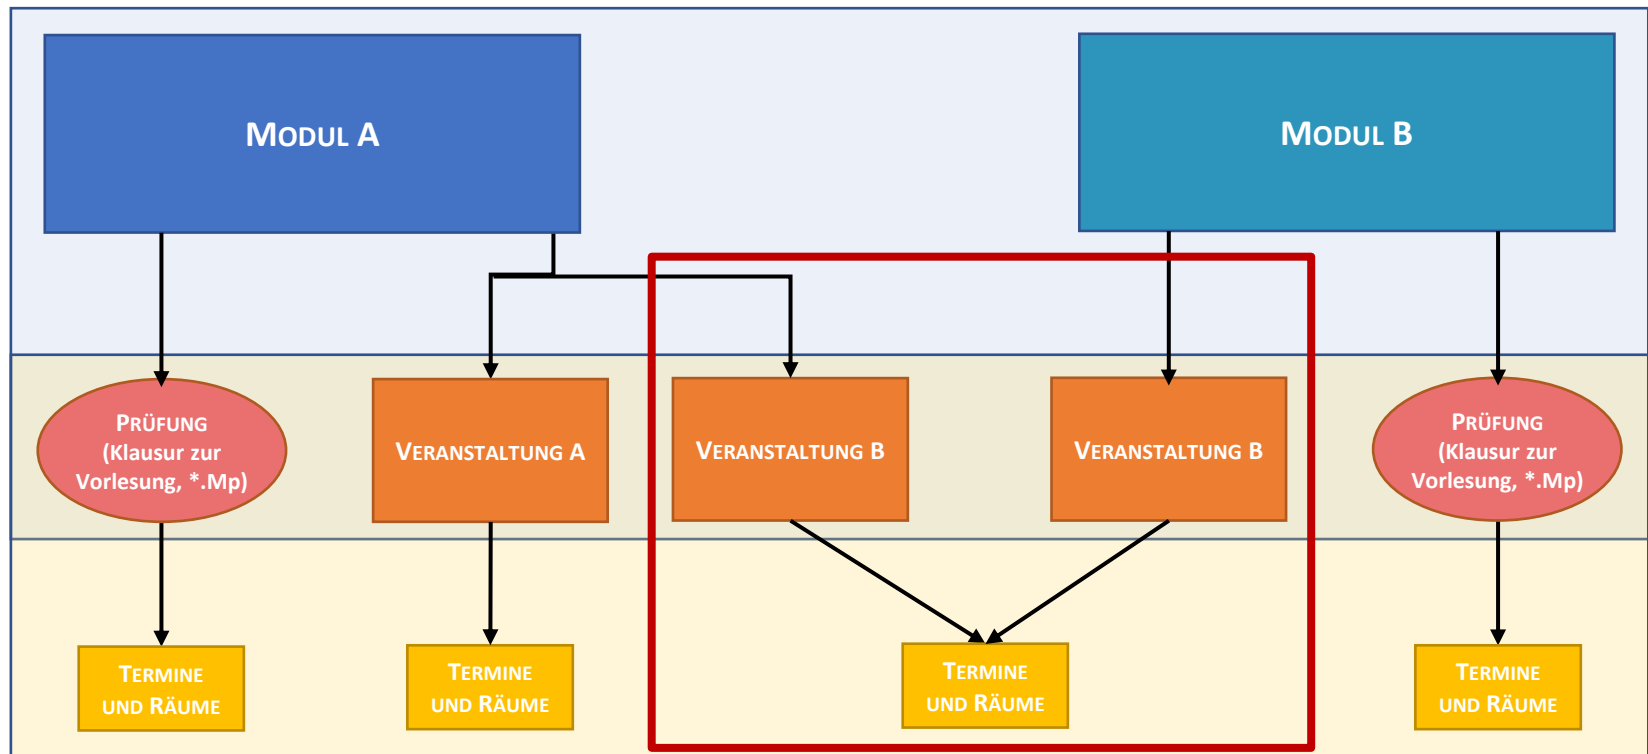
MODUL A

MODUL B

PRÜFUNG (Klausur zur Vorlesung, *.Mp)

VERANSTALTUNG A

VERANSTALTUNG B

VERANSTALTUNG B

PRÜFUNG (Klausur zur Vorlesung, *.Mp)

TERMINE UND RÄUME

TERMINE UND RÄUME

TERMINE UND RÄUME

TERMINE UND RÄUME